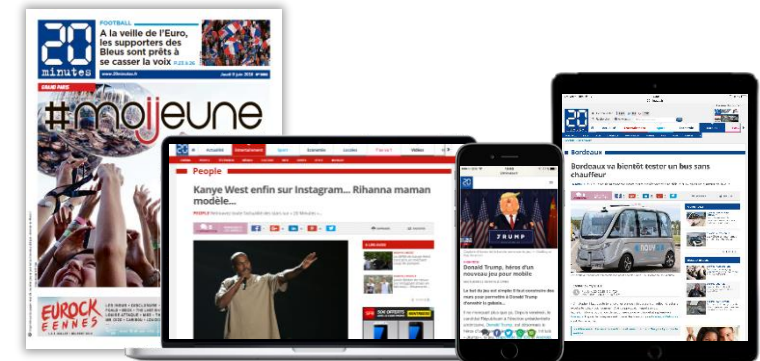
20 minutes

FOOTBALL

A la veille de l'Euro, les supporters des Bleus sont prêts à se casser la voix

GRAND PARIS

#moijeune

EUROCK
EENNES

People

Kanye West enfin sur Instagram... Rihanna maman modèle...

20

Donald Trump, héros d'un nouveau jeu pour mobile

TRUMP

Bordeaux

Bordeaux va bientôt tester un bus sans chauffeur